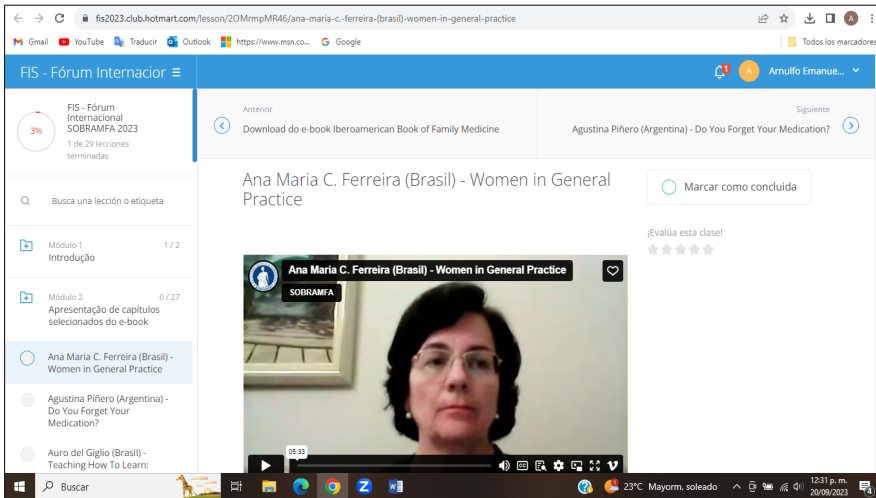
fis2023.club.hotmart.com/lesson/2OMrmpMR46/ana-maria-c.-ferreira-(brasil)-women-in-general-practice

Gmail YouTube Traducir Outlook https://www.msn.co... Google Todos los marcadores

FIS - Fórum Internacior ≡

1 A Arnulfo Emanue...

3% FIS - Fórum Internacional SOBRAMFA 2023
1 de 29 lecciones terminadas

Anterior
Download do e-book Iberoamerican Book of Family Medicine

Siguiente
Agustina Piñero (Argentina) - Do You Forget Your Medication?

Busca una lección o etiqueta

Ana Maria C. Ferreira (Brasil) - Women in General Practice

Marcar como concluida

¡Evalúa esta clase!

Módulo 1 1 / 2
Introdução

Módulo 2 0 / 27
Apresentação de capítulos selecionados do e-book

Ana Maria C. Ferreira (Brasil) - Women in General Practice

Agustina Piñero (Argentina) - Do You Forget Your Medication?

Auro del Giglio (Brasil) - Teaching How To Learn:

Ana Maria C. Ferreira (Brasil) - Women in General Practice
SOBRAMFA

05:33

Buscar

23°C Mayorm. soleado 12:31 p. m. 20/09/2023